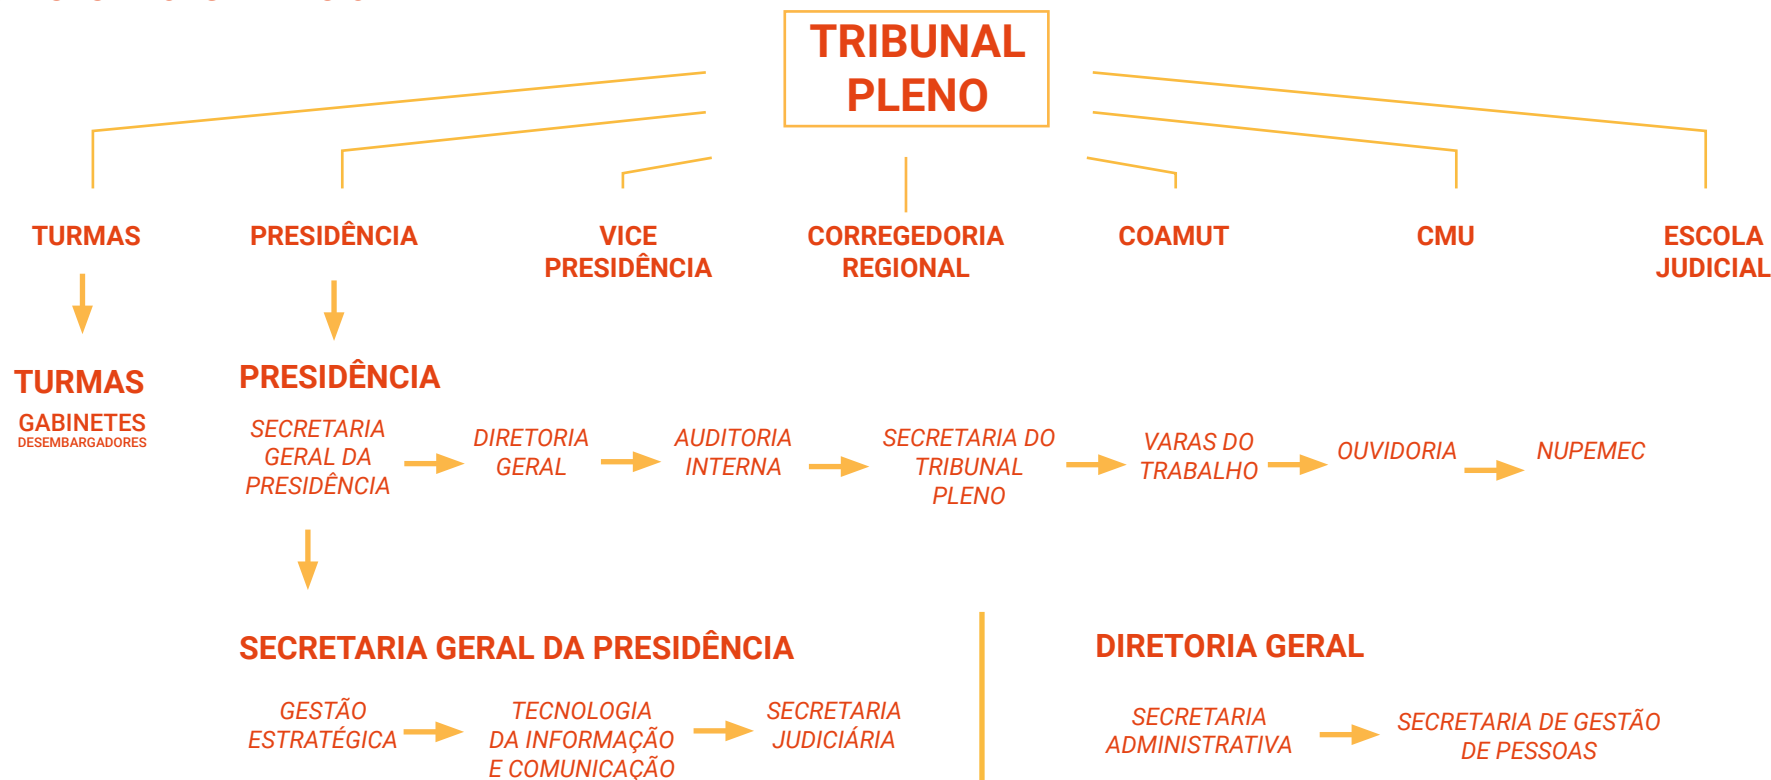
TRIBUNAL PLENO

TURMAS

PRESIDÊNCIA

VICE PRESIDÊNCIA

CORREGEDORIA REGIONAL

COAMUT

CMU

ESCOLA JUDICIAL

TURMAS

GABINETES
DESEMBARGADORES

PRESIDÊNCIA

SECRETARIA GERAL DA PRESIDÊNCIA

DIRETORIA GERAL

AUDITORIA INTERNA

SECRETARIA DO TRIBUNAL PLENO

VARAS DO TRABALHO

OUVIDORIA

NUPEMEC

SECRETARIA GERAL DA PRESIDÊNCIA

GESTÃO ESTRATÉGICA

TECNOLOGIA DA INFORMAÇÃO E COMUNICAÇÃO

SECRETARIA JUDICIÁRIA

DIRETORIA GERAL

SECRETARIA ADMINISTRATIVA

SECRETARIA DE GESTÃO DE PESSOAS